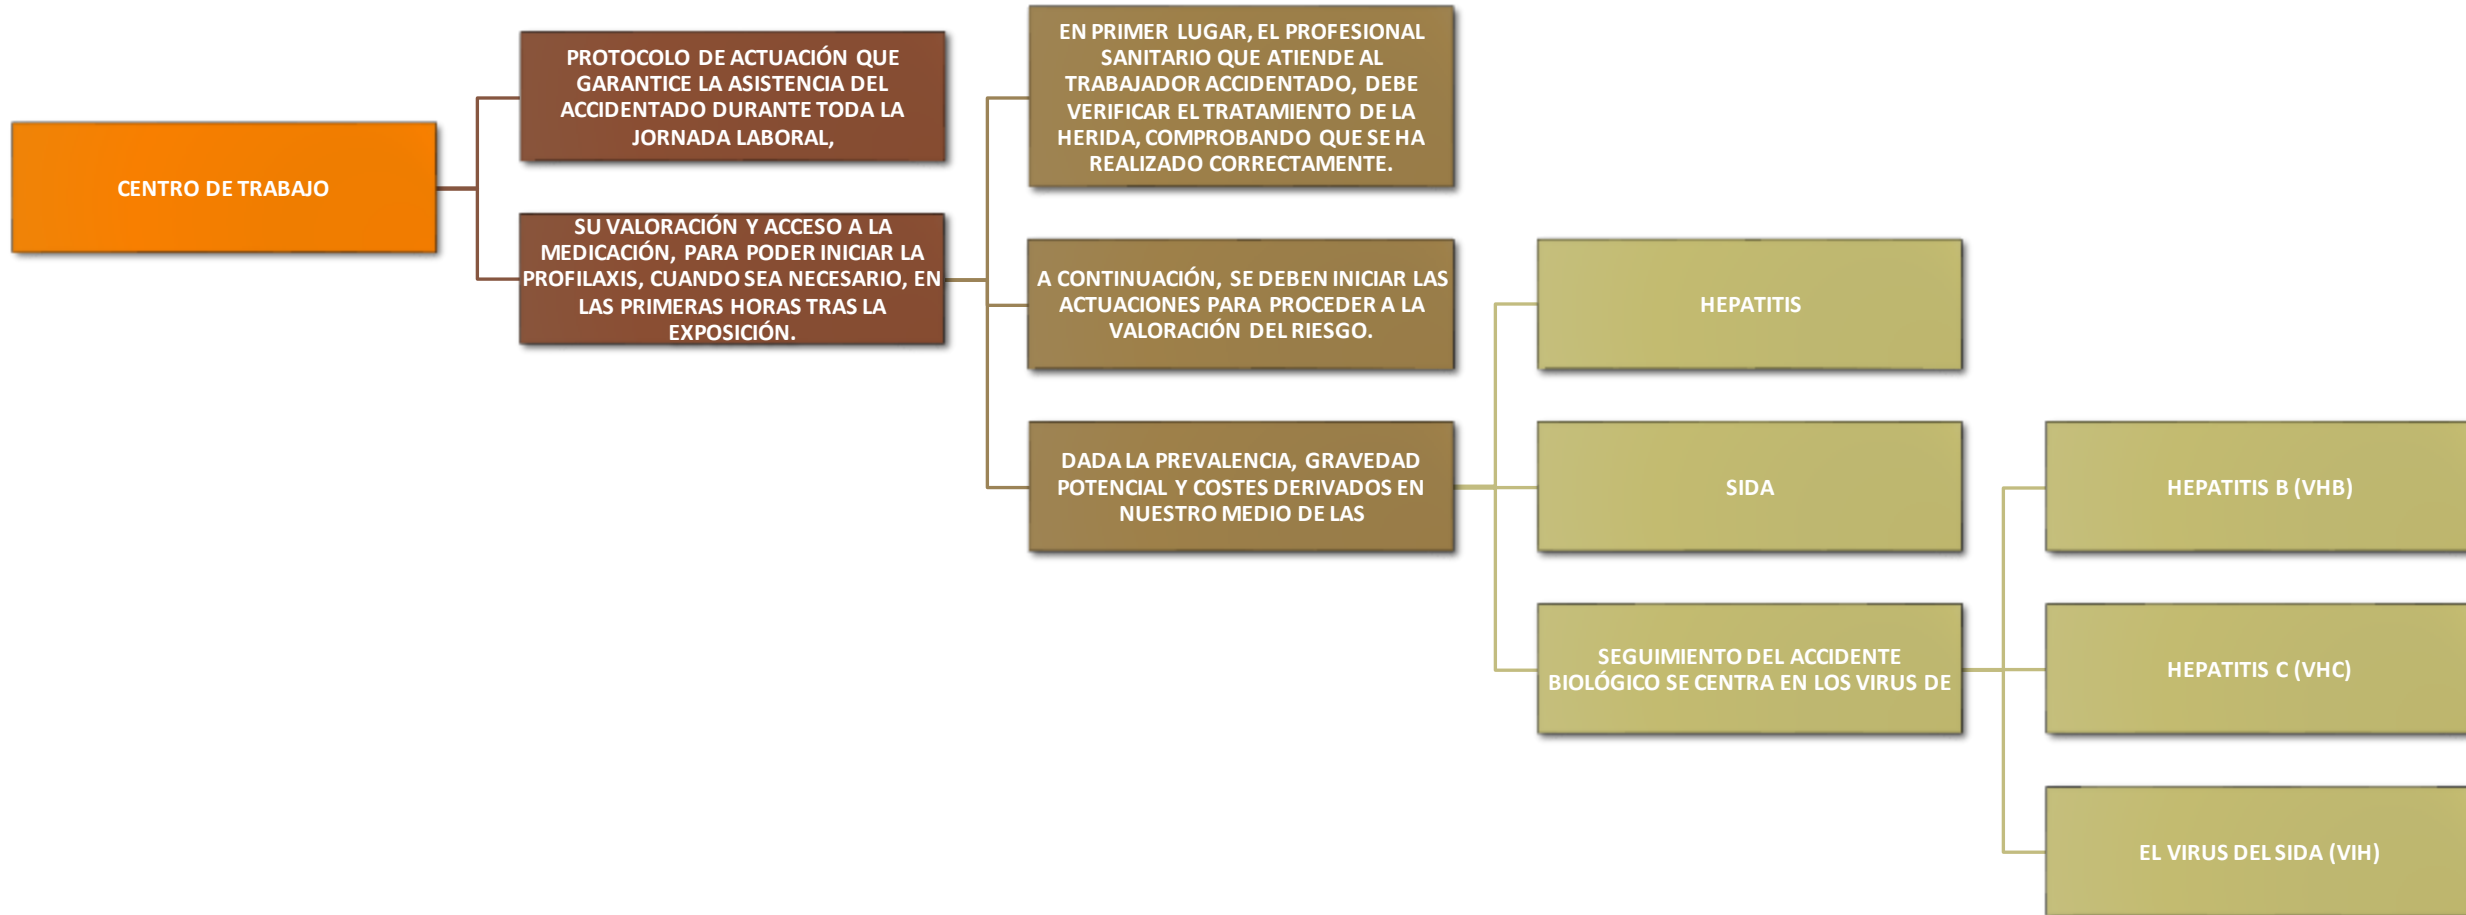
CENTRO DE TRABAJO

PROTOCOLO DE ACTUACIÓN QUE GARANTICE LA ASISTENCIA DEL ACCIDENTADO DURANTE TODA LA JORNADA LABORAL,

SU VALORACIÓN Y ACCESO A LA MEDICACIÓN, PARA PODER INICIAR LA PROFILAXIS, CUANDO SEA NECESARIO, EN LAS PRIMERAS HORAS TRAS LA EXPOSICIÓN.

EN PRIMER LUGAR, EL PROFESIONAL SANITARIO QUE ATIENDE AL TRABAJADOR ACCIDENTADO, DEBE VERIFICAR EL TRATAMIENTO DE LA HERIDA, COMPROBANDO QUE SE HA REALIZADO CORRECTAMENTE.

A CONTINUACIÓN, SE DEBEN INICIAR LAS ACTUACIONES PARA PROCEDER A LA VALORACIÓN DEL RIESGO.

DADA LA PREVALENCIA, GRAVEDAD POTENCIAL Y COSTES DERIVADOS EN NUESTRO MEDIO DE LAS

HEPATITIS

SIDA

SEGUIMIENTO DEL ACCIDENTE BIOLÓGICO SE CENTRA EN LOS VIRUS DE

HEPATITIS B (VHB)

HEPATITIS C (VHC)

EL VIRUS DEL SIDA (VIH)